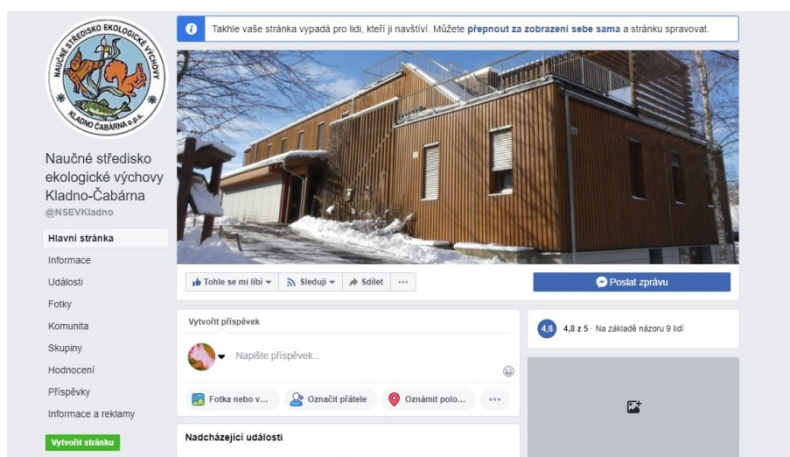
NAUČNÉ STŘEDISKO EKOLOGICKÉ VÝCHOVY KLADNO ČABÁRNA o.p.s.

Naučné středisko ekologické výchovy Kladno-Čabárna
@NSEVKladno

Hlavní stránka
Informace
Události
Fotky
Komunita
Skupiny
Hodnocení
Příspěvky
Informace a reklamy

Vytvořit stránku

Takhle vaše stránka vypadá pro lidi, kteří ji navštíví. Můžete přepnout za zobrazení sebe sama a stránku spravovat.

Tohle se mi líbí
Sleduji
Sdílet
···

Poslat zprávu

Vytvořit příspěvek
Napište příspěvek...

Fotka nebo v...
Označit přátele
Oznámit polo...
···

Nadcházející události

4,8
4,8 z 5 · Na základě názoru 9 lidí